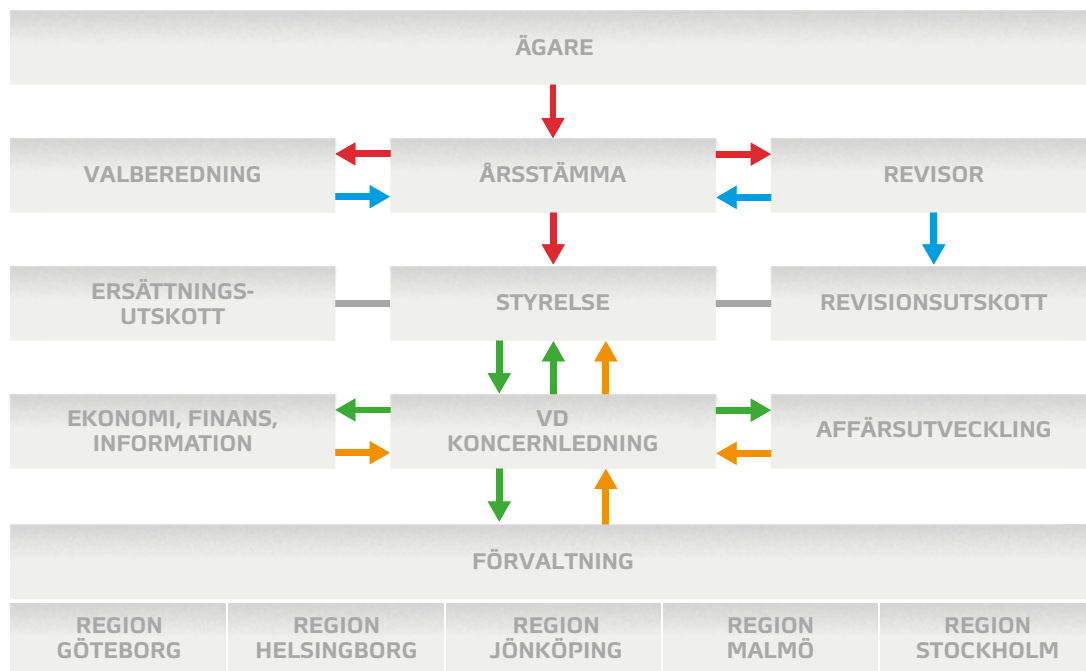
ÄGARE

VALBEREDNING

ÅRSSTÄMMA

REVISOR

ERSÄTTNINGSUTSKOTT

STYRELSE

REVISIONSUTSKOTT

EKONOMI, FINANS, INFORMATION

VD KONCERNLEDNING

AFFÄRSUTVECKLING

FÖRVALTNING

REGION GÖTEBORG

REGION HELSINGBORG

REGION JÖNKÖPING

REGION MALMÖ

REGION STOCKHOLM